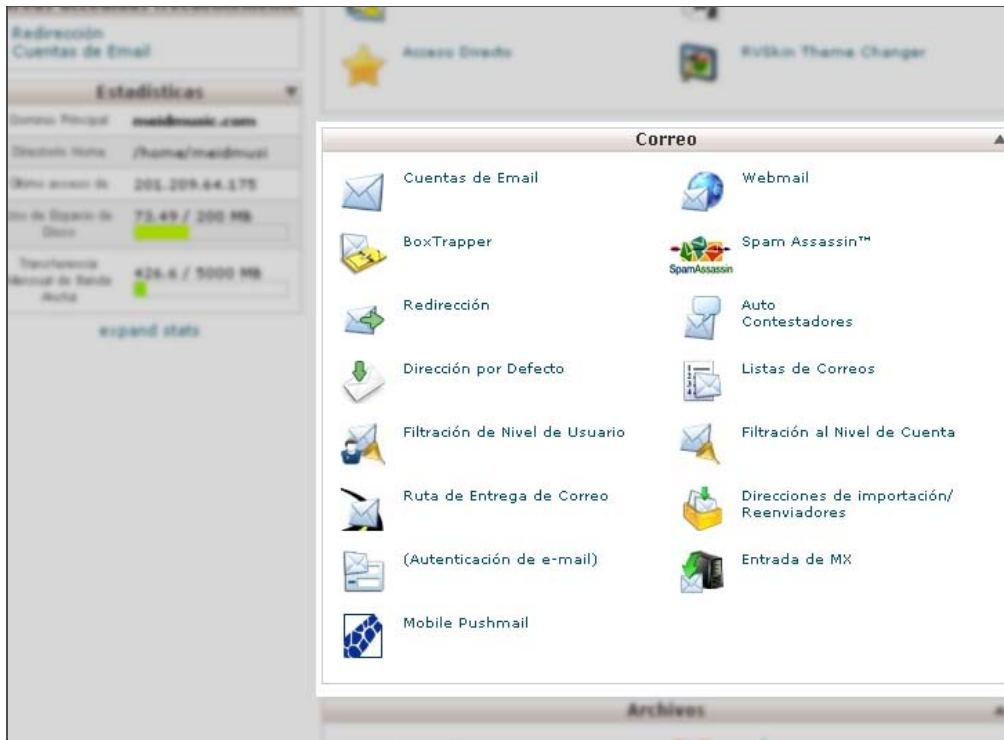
Redirección
Cuentas de Email

Estadísticas

Dominio Principal	maidmusic.com
Directorio Home	/home/maidmusi
Último acceso de	201.209.64.175
Uso de Espacio de Disco	73.49 / 200 MB
Transferencia Mensual de Banda Ancha	426.6 / 5000 MB

expand stats

Acceso Directo
RVSkin Theme Changer

Correo

Cuentas de Email
Webmail
BoxTrapper
SpamAssassin
Spam Assassin™
Redirección
Auto Contestadores
Dirección por Defecto
Listas de Correos
Filtración de Nivel de Usuario
Filtración al Nivel de Cuenta
Ruta de Entrega de Correo
Direcciones de importación/ Reenviadores
(Autenticación de e-mail)
Entrada de MX
Mobile Pushmail

Archivos